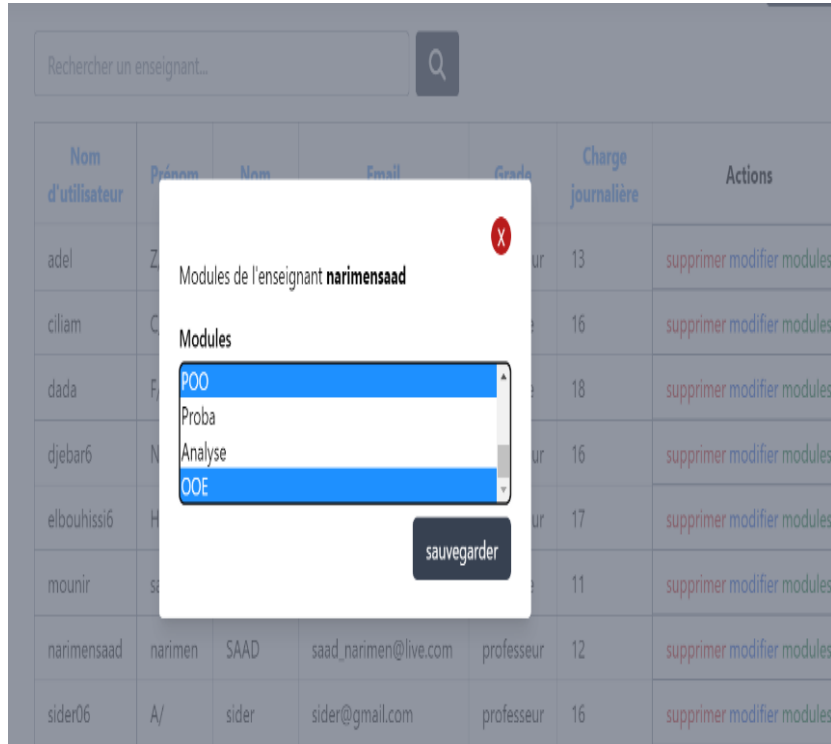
Rechercher un enseignant...

| Nom d'utilisateur | Prénom | Nom | Email | Grade | Charge journalière | Actions |
|---|---|---|---|---|---|---|
| adel | Z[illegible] | | | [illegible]ur | 13 | supprimer modifier modules |
| ciliam | C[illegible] | | | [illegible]e | 16 | supprimer modifier modules |
| dada | F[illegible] | | | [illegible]e | 18 | supprimer modifier modules |
| djebar6 | N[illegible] | | | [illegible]ur | 16 | supprimer modifier modules |
| elbouhissi6 | H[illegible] | | | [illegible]ur | 17 | supprimer modifier modules |
| mounir | s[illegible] | | | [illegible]e | 11 | supprimer modifier modules |
| narimensaad | narimen | SAAD | saad_narimen@live.com | professeur | 12 | supprimer modifier modules |
| sider06 | A/ | sider | sider@gmail.com | professeur | 16 | supprimer modifier modules |

X

Modules de l'enseignant **narimensaad**

Modules

POO
Proba
Analyse
OOE

sauvegarder